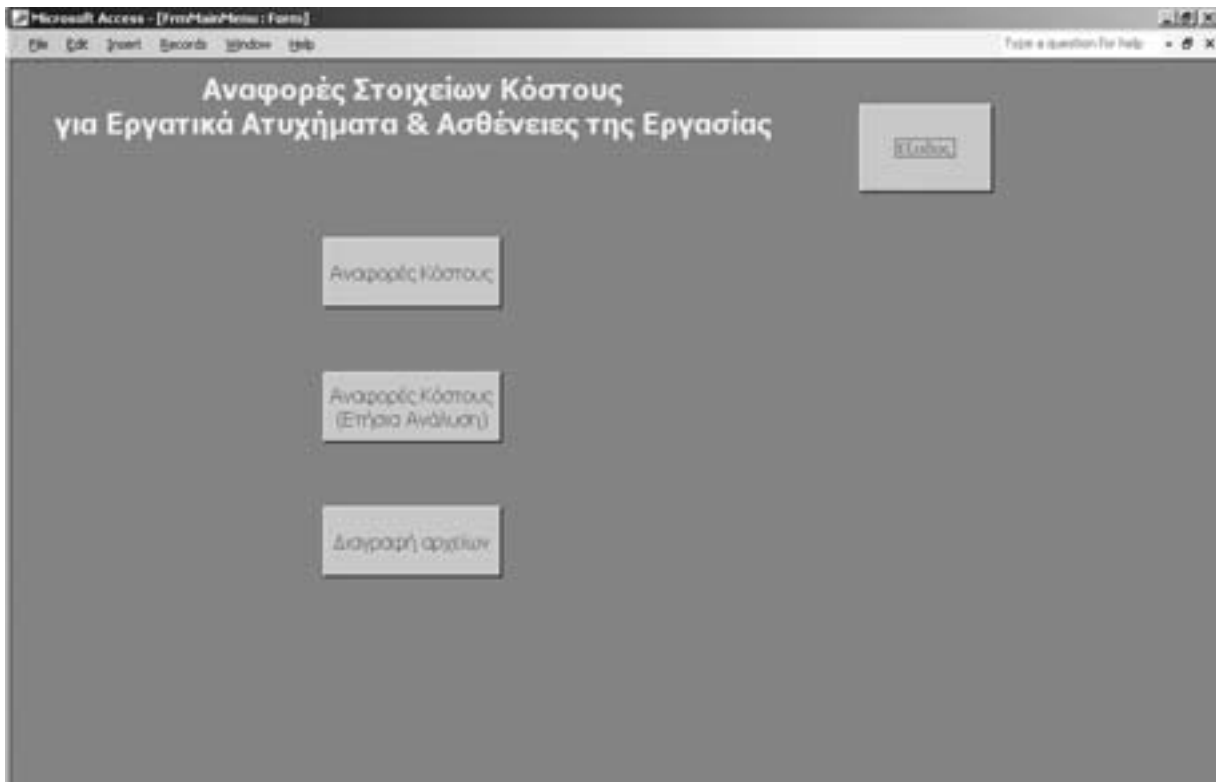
Microsoft Access - [FrmMainMenu : Form]

File Edit Insert Records Window Help

Type a question for help

Αναφορές Στοιχείων Κόστους
για Εργατικά Ατυχήματα & Ασθένειες της Εργασίας

Έξοδος

Αναφορές Κόστους

Αναφορές Κόστους (Ετήσια Ανάλυση)

Διαγραφή αρχείων